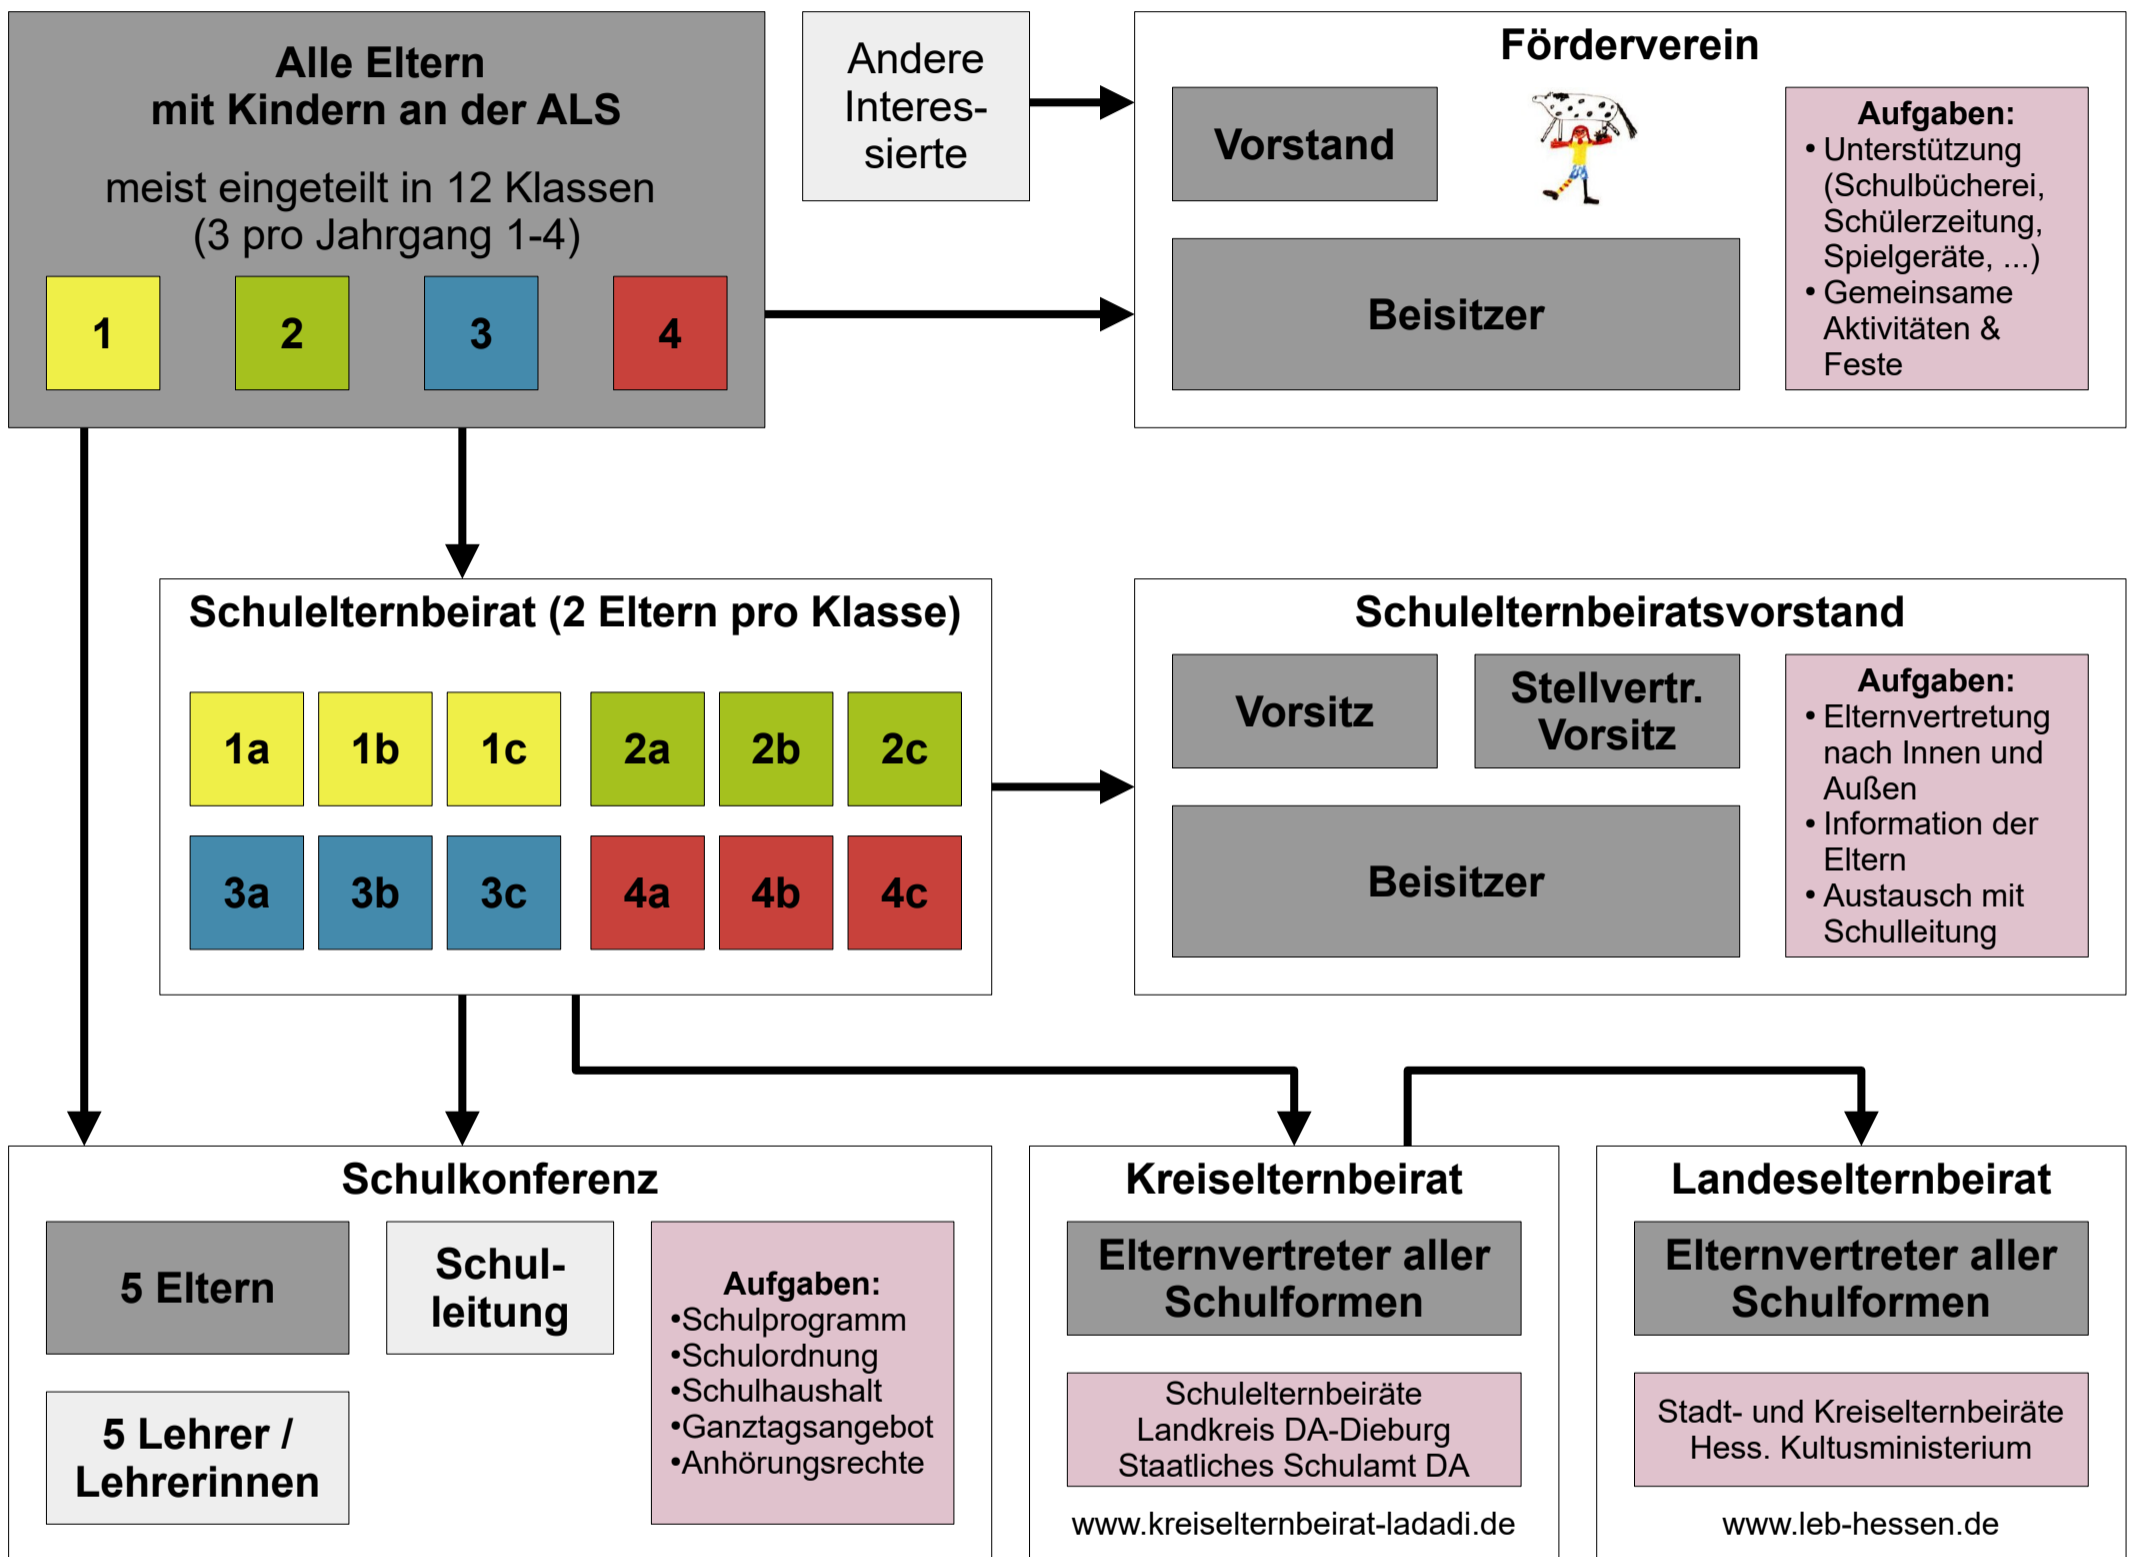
Alle Eltern
mit Kindern an der ALS

meist eingeteilt in 12 Klassen
(3 pro Jahrgang 1-4)

1 2 3 4

Andere Interessierte

Förderverein

Vorstand

Beisitzer

Aufgaben:
• Unterstützung (Schulbücherei, Schülerzeitung, Spielgeräte, ...)
• Gemeinsame Aktivitäten & Feste

Schulelternbeirat (2 Eltern pro Klasse)

1a 1b 1c 2a 2b 2c
3a 3b 3c 4a 4b 4c

Schulelternbeiratsvorstand

Vorsitz

Stellvertr. Vorsitz

Beisitzer

Aufgaben:
• Elternvertretung nach Innen und Außen
• Information der Eltern
• Austausch mit Schulleitung

Schulkonferenz

5 Eltern

Schulleitung

5 Lehrer / Lehrerinnen

Aufgaben:
•Schulprogramm
•Schulordnung
•Schulhaushalt
•Ganztagsangebot
•Anhörungsrechte

Kreiselternbeirat

Elternvertreter aller Schulformen

Schulelternbeiräte
Landkreis DA-Dieburg
Staatliches Schulamt DA

www.kreiselternbeirat-ladadi.de

Landeselternbeirat

Elternvertreter aller Schulformen

Stadt- und Kreiselternbeiräte
Hess. Kultusministerium

www.leb-hessen.de